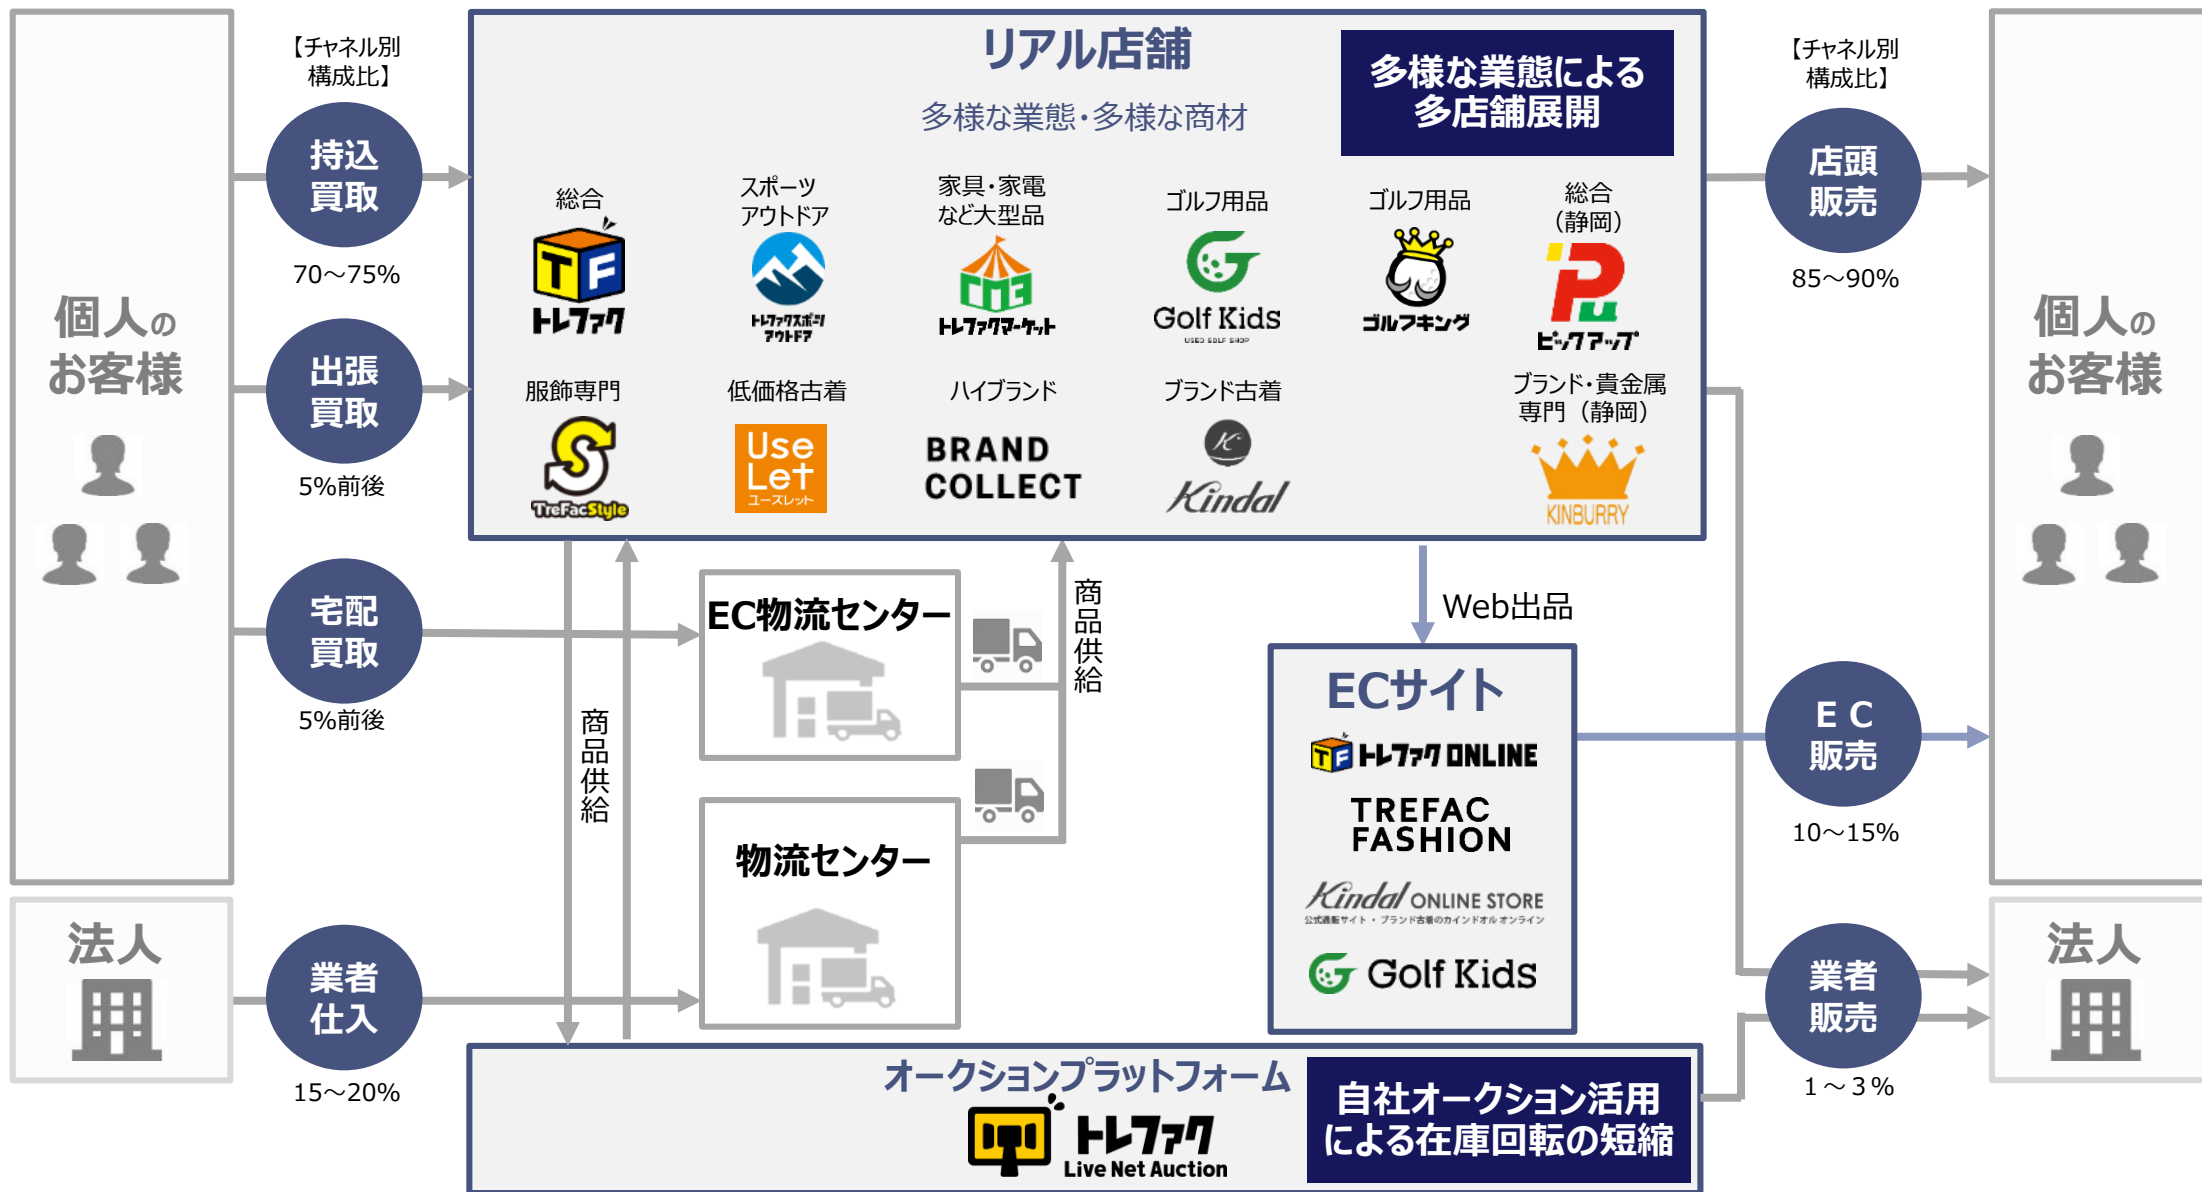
個人のお客様

法人

【チャネル別構成比】

持込買取
70～75%

出張買取
5%前後

宅配買取
5%前後

業者仕入
15～20%

リアル店舗

多様な業態・多様な商材

多様な業態による多店舗展開

総合
TF トレファク

スポーツ アウトドア
トレファクスポーツ アウトドア

家具・家電 など大型品
トレファクマーケット

ゴルフ用品
Golf Kids
USED GOLF SHOP

ゴルフ用品
ゴルフキング

総合（静岡）
ビッグアップ

服飾専門
TreFacStyle

低価格古着
Use Let ユーズレット

ハイブランド
BRAND COLLECT

ブランド古着
Kindal

ブランド・貴金属専門（静岡）
KINBURRY

EC物流センター

物流センター

商品供給

商品供給

Web出品

ECサイト
TF トレファク ONLINE
TREFAC FASHION
Kindal ONLINE STORE
公式通販サイト・ブランド古着のカインドオルオンライン
Golf Kids

オークションプラットフォーム
トレファク Live Net Auction

自社オークション活用による在庫回転の短縮

【チャネル別構成比】

店頭販売
85～90%

EC販売
10～15%

業者販売
1～3%

個人のお客様

法人